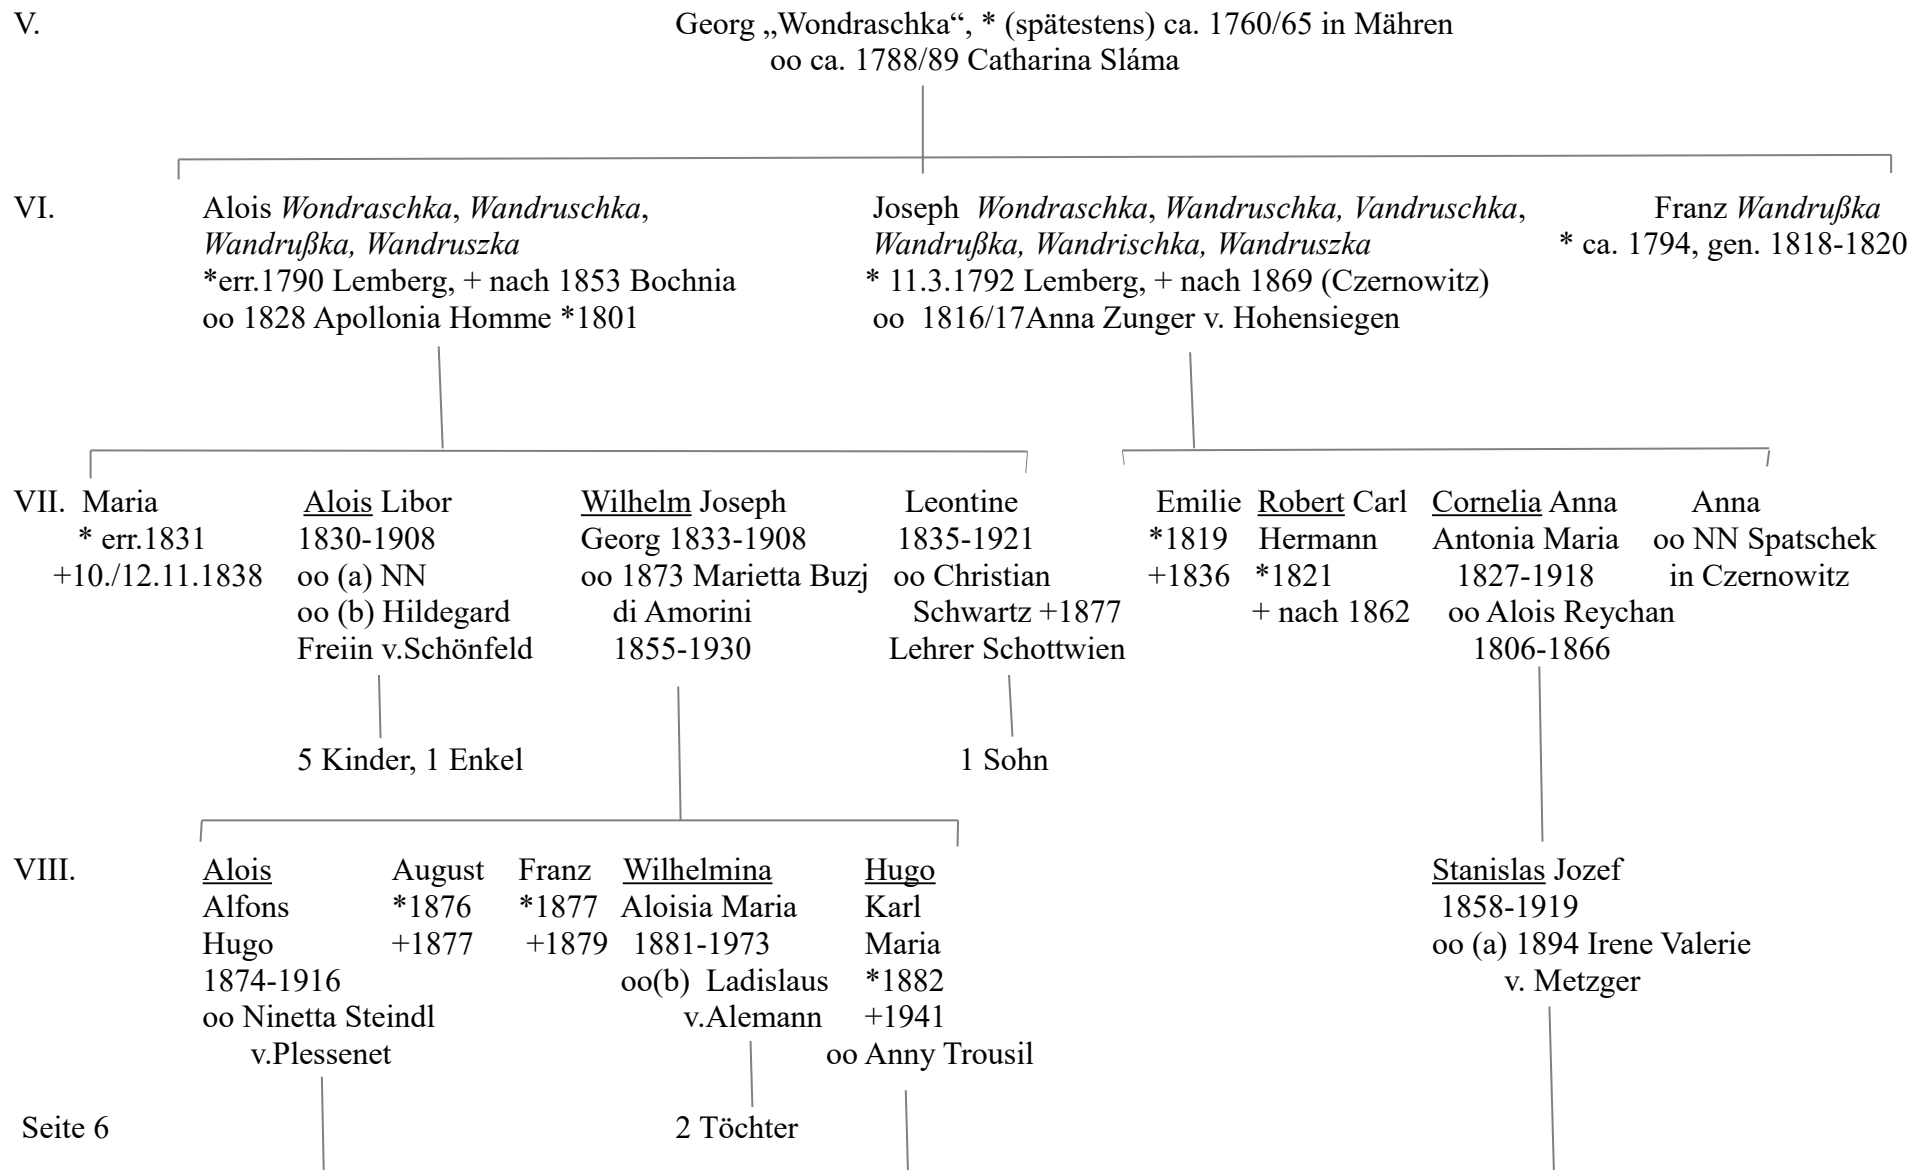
V. Georg „Wondraschka“, * (spätestens) ca. 1760/65 in Mähren
oo ca. 1788/89 Catharina Sláma

VI.

Alois *Wondraschka*, *Wandruschka*, *Wandrußka, Wandruszka*
*err.1790 Lemberg, + nach 1853 Bochnia
oo 1828 Apollonia Homme *1801

Joseph *Wondraschka*, *Wandruschka, Vandruschka*, *Wandrußka, Wandrischka, Wandruszka*
* 11.3.1792 Lemberg, + nach 1869 (Czernowitz)
oo 1816/17Anna Zunger v. Hohensiegen

Franz *Wandrußka*
* ca. 1794, gen. 1818-1820

VII.

Maria
* err.1831
+10./12.11.1838

Alois Libor
1830-1908
oo (a) NN
oo (b) Hildegard Freiin v.Schönfeld

5 Kinder, 1 Enkel

Wilhelm Joseph Georg 1833-1908
oo 1873 Marietta Buzj di Amorini
1855-1930

Leontine
1835-1921
oo Christian Schwartz +1877
Lehrer Schottwien

1 Sohn

Emilie
*1819
+1836

Robert Carl Hermann
*1821
+ nach 1862

Cornelia Anna Antonia Maria
1827-1918
oo Alois Reychan
1806-1866

Anna
oo NN Spatschek
in Czernowitz

VIII.

Alois Alfons Hugo
1874-1916
oo Ninetta Steindl v.Plessenet

August
*1876
+1877

Franz
*1877
+1879

Wilhelmina Aloisia Maria
1881-1973
oo(b) Ladislaus v.Alemann

2 Töchter

Hugo Karl Maria
*1882
+1941
oo Anny Trousil

Stanislas Jozef
1858-1919
oo (a) 1894 Irene Valerie v. Metzger

Seite 6